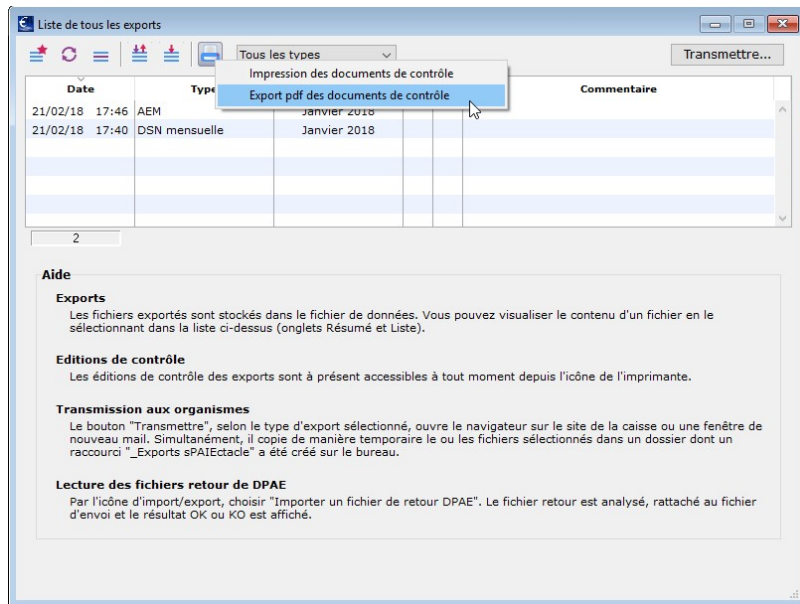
Liste de tous les exports

Tous les types

Transmettre...

Impression des documents de contrôle

Export pdf des documents de contrôle

| Date | Type | | | | Commentaire |
|---|---|---|---|---|---|
| 21/02/18 17:46 | AEM | Janvier 2018 | | | |
| 21/02/18 17:40 | DSN mensuelle | Janvier 2018 | | | |

2

Aide

Exports
Les fichiers exportés sont stockés dans le fichier de données. Vous pouvez visualiser le contenu d'un fichier en le sélectionnant dans la liste ci-dessus (onglets Résumé et Liste).

Editions de contrôle
Les éditions de contrôle des exports sont à présent accessibles à tout moment depuis l'icône de l'imprimante.

Transmission aux organismes
Le bouton "Transmettre", selon le type d'export sélectionné, ouvre le navigateur sur le site de la caisse ou une fenêtre de nouveau mail. Simultanément, il copie de manière temporaire le ou les fichiers sélectionnés dans un dossier dont un raccourci "_Exports sPAIEctacle" a été créé sur le bureau.

Lecture des fichiers retour de DPAE
Par l'icône d'import/export, choisir "Importer un fichier de retour DPAE". Le fichier retour est analysé, rattaché au fichier d'envoi et le résultat OK ou KO est affiché.